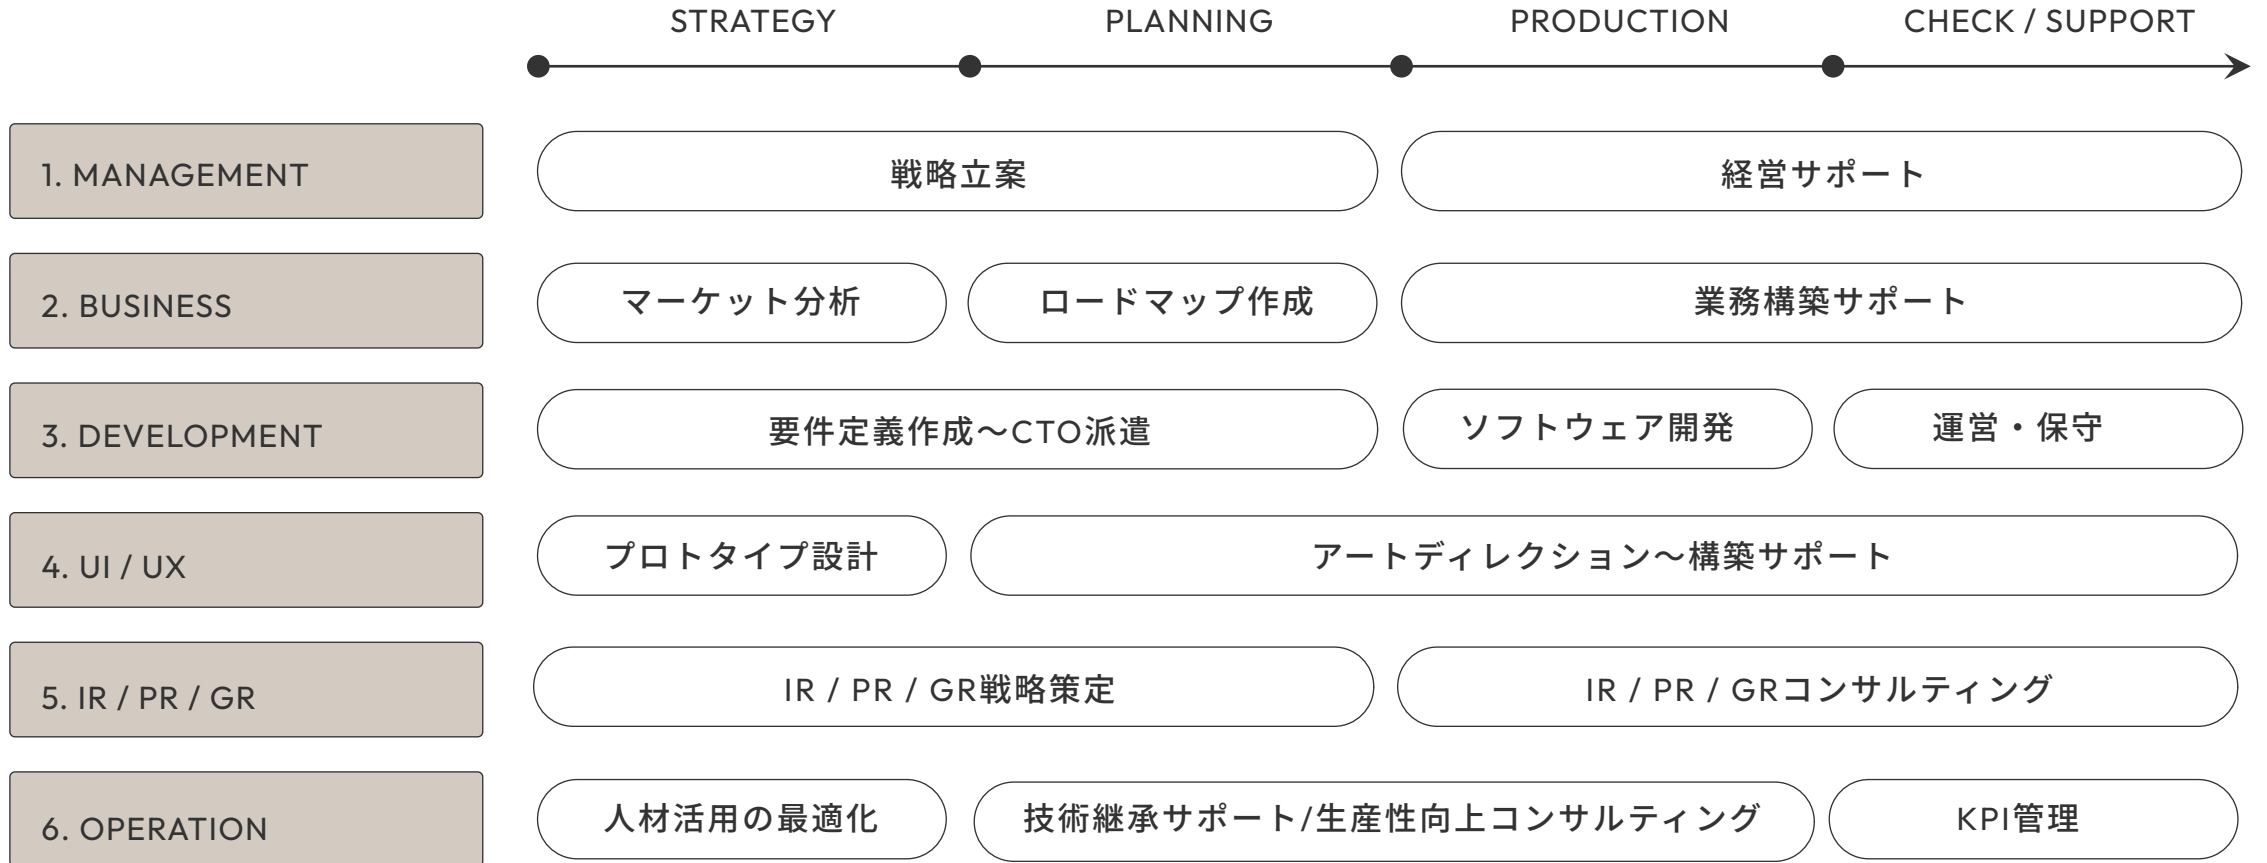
STRATEGY PLANNING PRODUCTION CHECK / SUPPORT

1. MANAGEMENT
戦略立案
経営サポート

2. BUSINESS
マーケット分析
ロードマップ作成
業務構築サポート

3. DEVELOPMENT
要件定義作成〜CTO派遣
ソフトウェア開発
運営・保守

4. UI / UX
プロトタイプ設計
アートディレクション〜構築サポート

5. IR / PR / GR
IR / PR / GR戦略策定
IR / PR / GRコンサルティング

6. OPERATION
人材活用の最適化
技術継承サポート/生産性向上コンサルティング
KPI管理